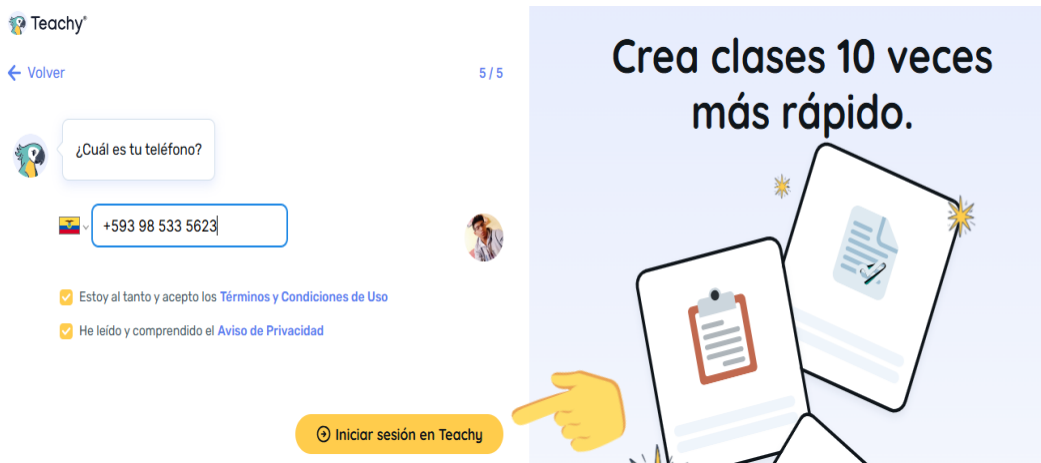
Teachy®

Volver

5 / 5

¿Cuál es tu teléfono?

+593 98 533 5623

Estoy al tanto y acepto los Términos y Condiciones de Uso

He leído y comprendido el Aviso de Privacidad

Iniciar sesión en Teachy

Crea clases 10 veces más rápido.